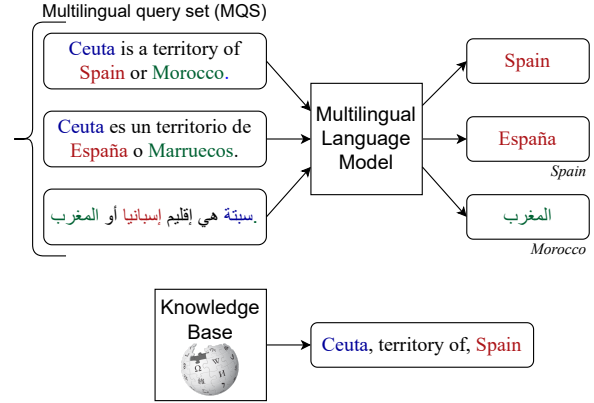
Multilingual query set (MQS)

Ceuta is a territory of Spain or Morocco.

Ceuta es un territorio de España o Marruecos.

سبتة هي إقليم إسبانيا أو المغرب.

Multilingual Language Model

Spain

España

Spain

المغرب

Morocco

Knowledge Base

Ceuta, territory of, Spain